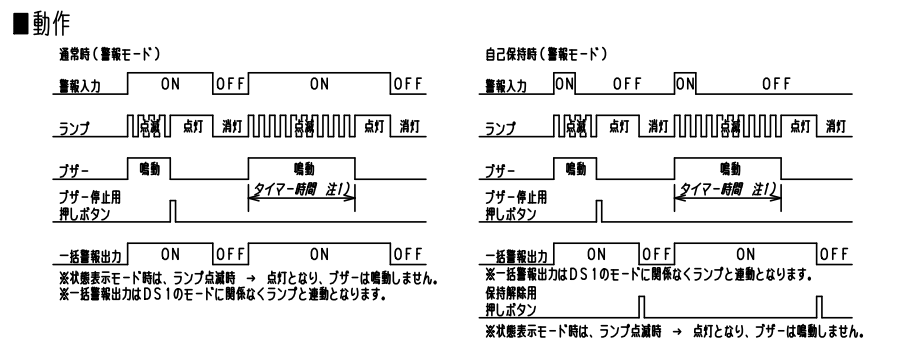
■動作

通常時（警報モード）

警報入力 ON OFF ON OFF

ランプ 点滅 点灯 消灯 点滅 点灯 消灯

ブザー 鳴動 鳴動

タイマー時間 注1)

ブザー停止用押しボタン

一括警報出力 ON OFF ON OFF

※状態表示モード時は、ランプ点滅時 → 点灯となり、ブザーは鳴動しません。
※一括警報出力はDS1のモードに関係なくランプと連動となります。

自己保持時（警報モード）

警報入力 ON OFF ON OFF

ランプ 点滅 点灯 消灯 点滅 点灯 消灯

ブザー 鳴動 鳴動

タイマー時間 注1)

ブザー停止用押しボタン

一括警報出力 ON OFF ON OFF

※一括警報出力はDS1のモードに関係なくランプと連動となります。

保持解除用押しボタン

※状態表示モード時は、ランプ点滅時 → 点灯となり、ブザーは鳴動しません。